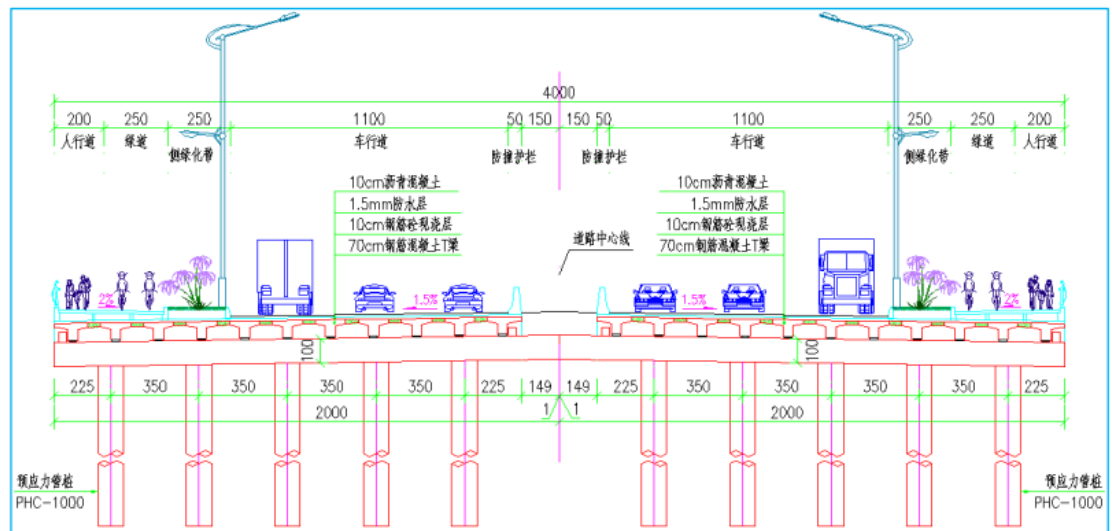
4000

200 250 250 1100 50 150 150 50 1100 250 250 200

人行道 绿道 侧绿化带 车行道 防撞护栏 防撞护栏 车行道 侧绿化带 绿道 人行道

10cm沥青混凝土
1.5mm防水层
10cm钢筋砼现浇层
70cm钢筋混凝土T梁

10cm沥青混凝土
1.5mm防水层
10cm钢筋砼现浇层
70cm钢筋混凝土T梁

道路中心线

2% 1.5% 1.5% 2%

100 100

225 350 350 350 350 225 149 149 225 350 350 350 350 225

1 1

2000 2000

预应力管桩
PHC-1000

预应力管桩
PHC-1000